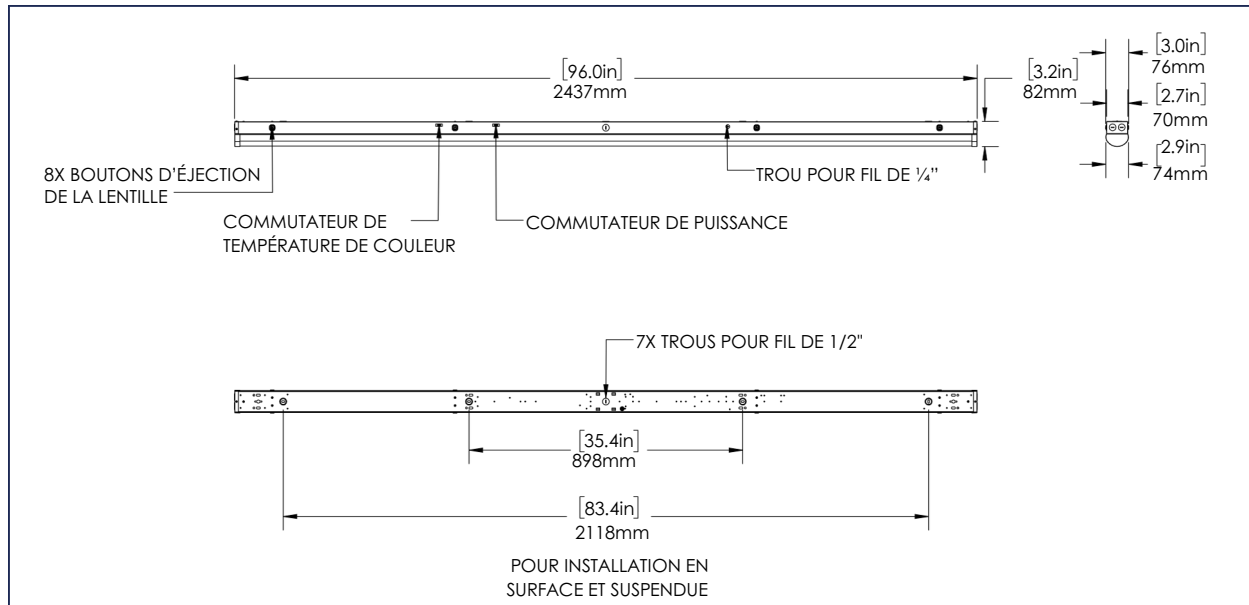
[96.0in]
2437mm

[3.2in]
82mm

[3.0in]
76mm

[2.7in]
70mm

[2.9in]
74mm

8X BOUTONS D'ÉJECTION DE LA LENTILLE

TROU POUR FIL DE ¼"

COMMUTATEUR DE TEMPÉRATURE DE COULEUR

COMMUTATEUR DE PUISSANCE

7X TROUS POUR FIL DE 1/2"

[35.4in]
898mm

[83.4in]
2118mm

POUR INSTALLATION EN SURFACE ET SUSPENDUE